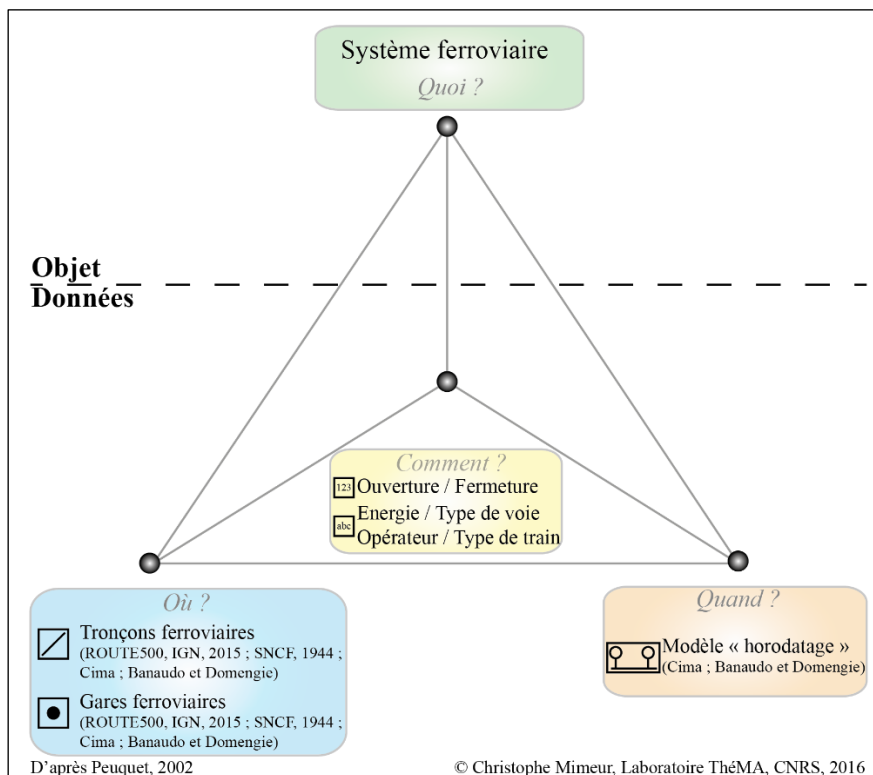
Système ferroviaire
Quoi ?

Objet
Données

Comment ?
123 Ouverture / Fermeture
abc Energie / Type de voie
Opérateur / Type de train

Où ?
Tronçons ferroviaires
(ROUTE500, IGN, 2015 ; SNCF, 1944 ; Cima ; Banaudo et Domengie)
Gares ferroviaires
(ROUTE500, IGN, 2015 ; SNCF, 1944 ; Cima ; Banaudo et Domengie)

Quand ?
Modèle « horodatage »
(Cima ; Banaudo et Domengie)

D'après Peuquet, 2002
© Christophe Mimeur, Laboratoire ThéMA, CNRS, 2016